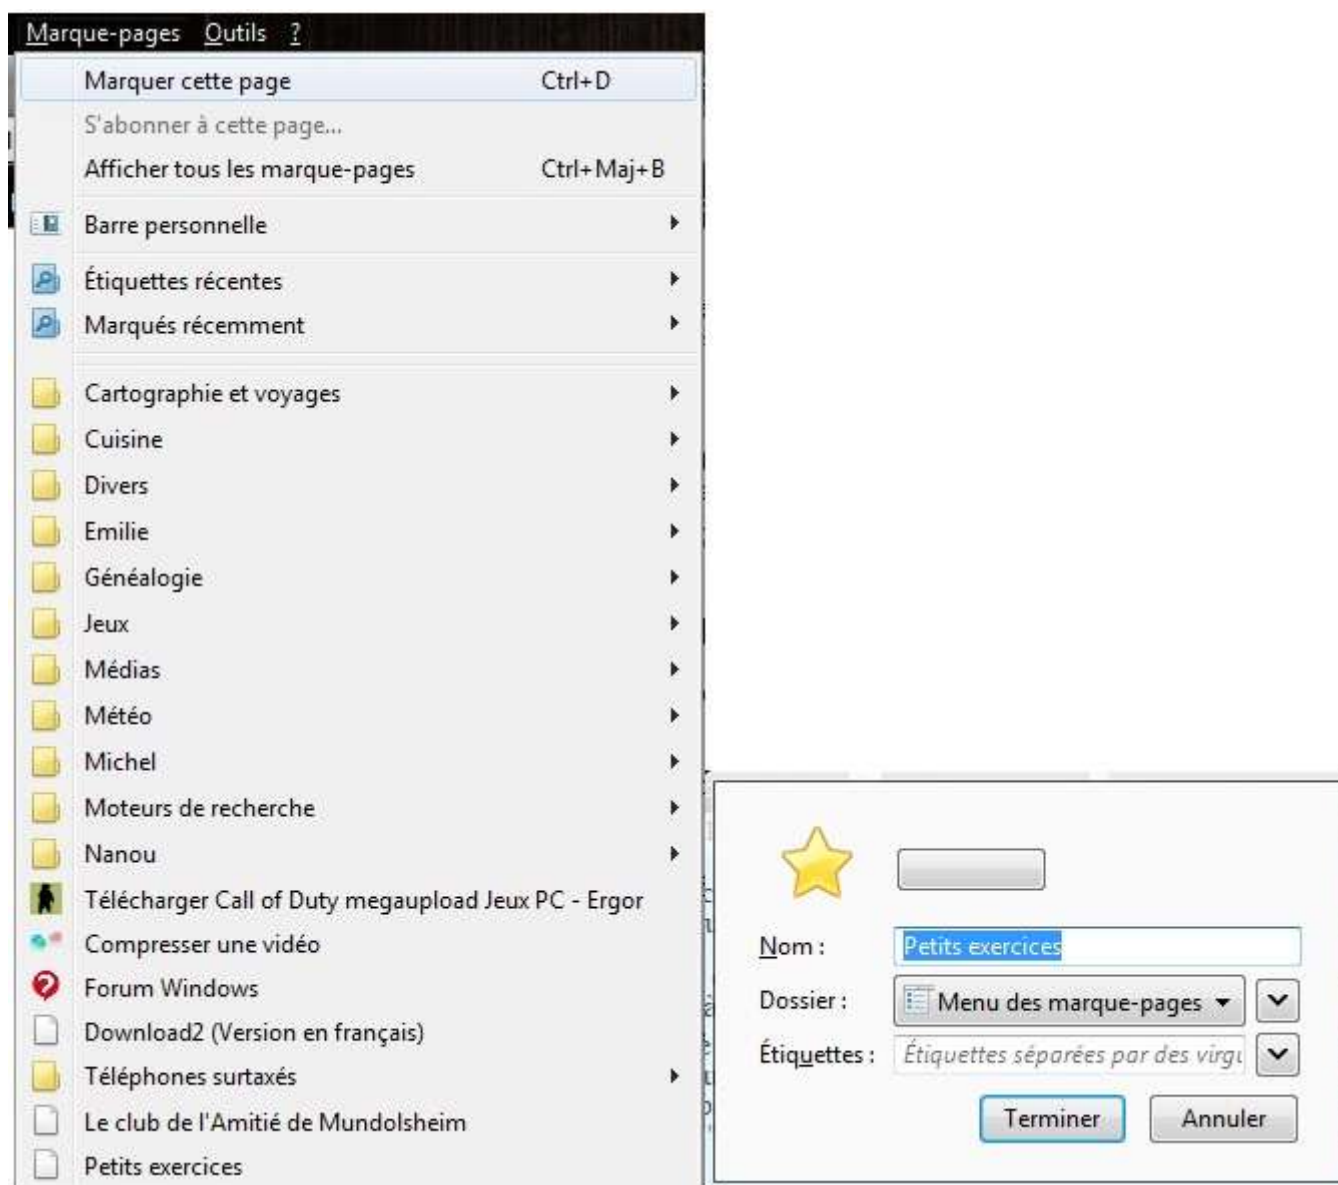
Marque-pages Outils ?

Marquer cette page Ctrl+D
S'abonner à cette page...
Afficher tous les marque-pages Ctrl+Maj+B
Barre personnelle
Étiquettes récentes
Marqués récemment
Cartographie et voyages
Cuisine
Divers
Emilie
Généalogie
Jeux
Médias
Météo
Michel
Moteurs de recherche
Nanou
Télécharger Call of Duty megaupload Jeux PC - Ergor
Compresser une vidéo
Forum Windows
Download2 (Version en français)
Téléphones surtaxés
Le club de l'Amitié de Mundolsheim
Petits exercices

Nom : Petits exercices
Dossier : Menu des marque-pages
Étiquettes : Étiquettes séparées par des virgu
Terminer
Annuler